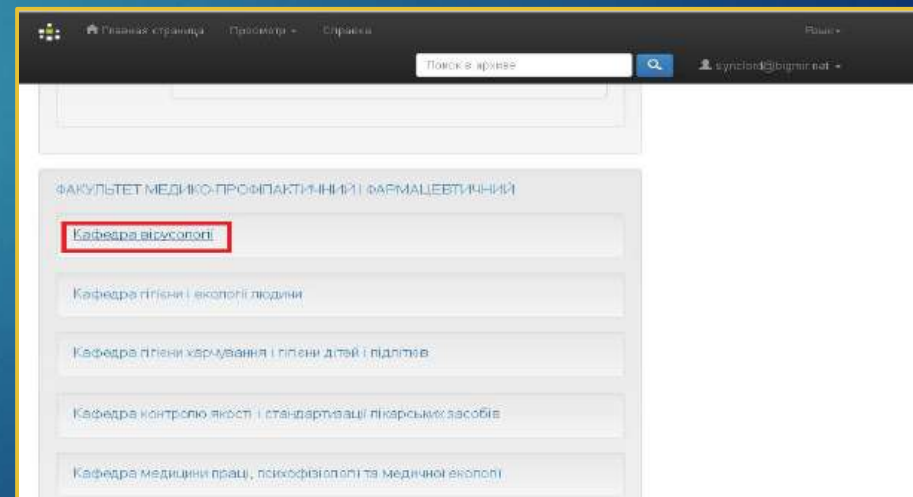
Главная страница Просмотр Справка Русс

Поиск в архиве

syncford@bigmir.net

ФАКУЛЬТЕТ МЕДИКО-ПРОФІЛАКТИЧНИЙ І ФАРМАЦЕВТИЧНИЙ

Кафедра вірусології

Кафедра гігієни і екології людини

Кафедра гігієни харчування і гігієни дітей і підлітків

Кафедра контролю якості і стандартизації лікарських засобів

Кафедра медицини праці, психофізіології та медичної екології